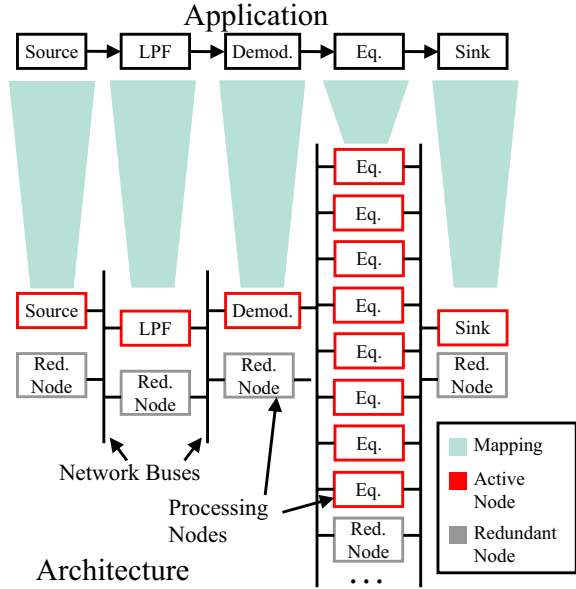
Application

Source

LPF

Demod.

Eq.

Sink

Eq.

Eq.

Eq.

Eq.

Eq.

Eq.

Eq.

Eq.

Red. Node

Source

LPF

Demod.

Sink

Red. Node

Red. Node

Red. Node

Red. Node

Network Buses

Processing Nodes

Architecture

Mapping

Active Node

Redundant Node

...